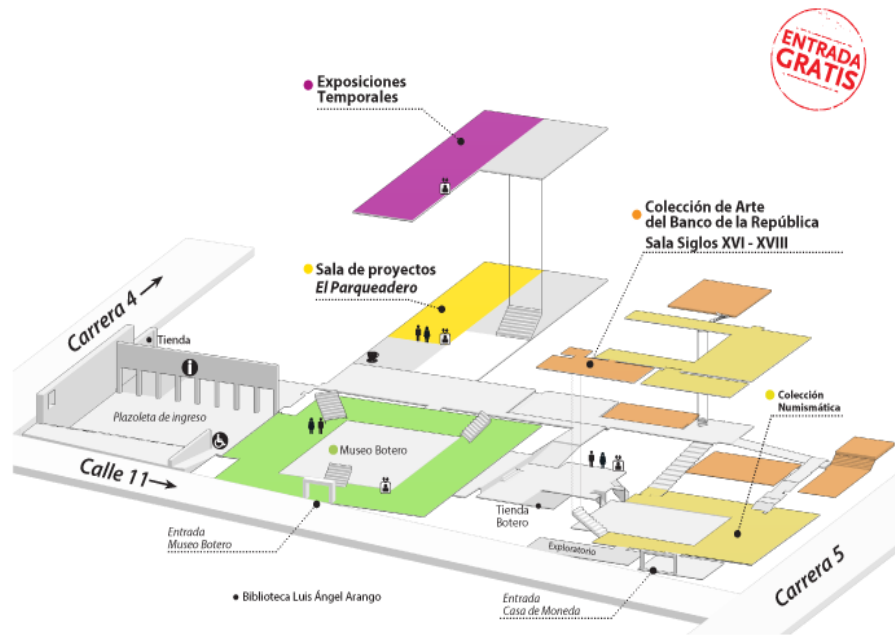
ENTRADA GRATIS

Exposiciones Temporales

Colección de Arte del Banco de la República
Sala Siglos XVI - XVIII

Sala de proyectos
El Parqueadero

Carrera 4

Tienda

Plazoleta de ingreso

Museo Botero

Colección Numismática

Calle 11

Tienda Botero

Exploratorio

Entrada Museo Botero

Biblioteca Luis Ángel Arango

Entrada Casa de Moneda

Carrera 5